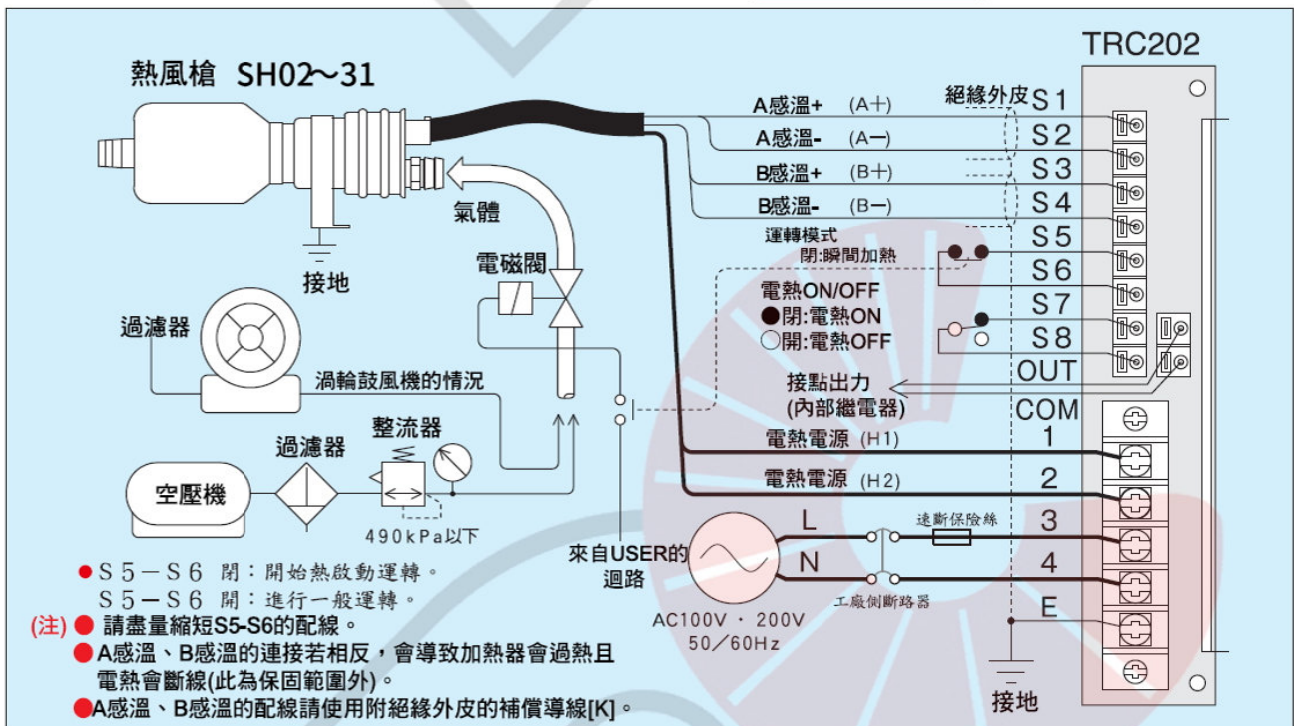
TRC202

熱風槍 SH02～31

A感溫+ (A+)
絕緣外皮 S1
A感溫- (A-)
S2
B感溫+ (B+)
S3
B感溫- (B-)
S4
運轉模式
閉:瞬間加熱
S5
S6
電熱ON/OFF
●閉:電熱ON
○開:電熱OFF
S7
S8
OUT
接點出力
(內部繼電器)
COM
電熱電源 (H1)
1
電熱電源 (H2)
2
L
速斷保險絲
3
N
4
工廠側斷路器
E
接地

氣體
電磁閥
接地
過濾器
渦輪鼓風機的情況
過濾器
整流器
空壓機
490kPa以下
來自USER的迴路
AC100V・200V
50／60Hz

●S5－S6 閉：開始熱啟動運轉。
S5－S6 開：進行一般運轉。
(注) ● 請盡量縮短S5-S6的配線。
●A感溫、B感溫的連接若相反，會導致加熱器會過熱且電熱會斷線(此為保固範圍外)。
●A感溫、B感溫的配線請使用附絕緣外皮的補償導線[K]。